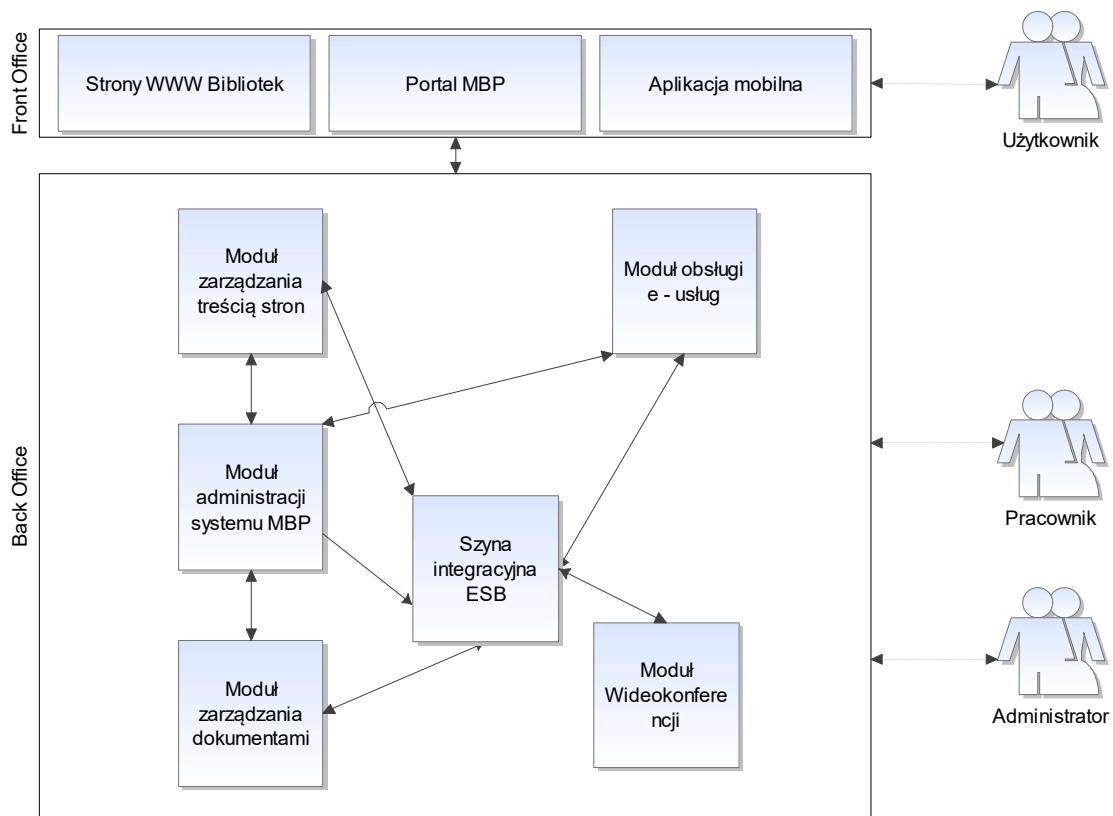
Front Office

Strony WWW Bibliotek

Portal MBP

Aplikacja mobilna

Użytkownik

Back Office

Moduł zarządzania treścią stron

Moduł obsługi e - usług

Moduł administracji systemu MBP

Szyna integracyjna ESB

Pracownik

Moduł zarządzania dokumentami

Moduł Wideokonfere ncji

Administrator